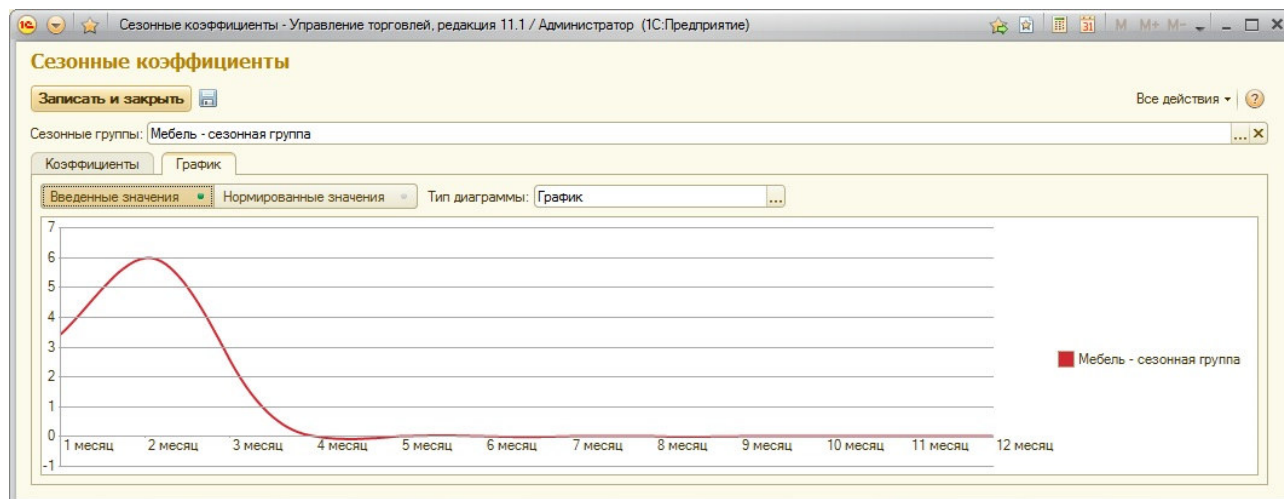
Сезонные коэффициенты - Управление торговлей, редакция 11.1 / Администратор (1С:Предприятие)
M M+ M-

Сезонные коэффициенты

Записать и закрыть

Все действия ▾ ?

Сезонные группы: Мебель - сезонная группа

Коэффициенты График

Введенные значения Нормированные значения Тип диаграммы: График

7
6
5
4
3
2
1
0
-1

1 месяц 2 месяц 3 месяц 4 месяц 5 месяц 6 месяц 7 месяц 8 месяц 9 месяц 10 месяц 11 месяц 12 месяц

Мебель - сезонная группа